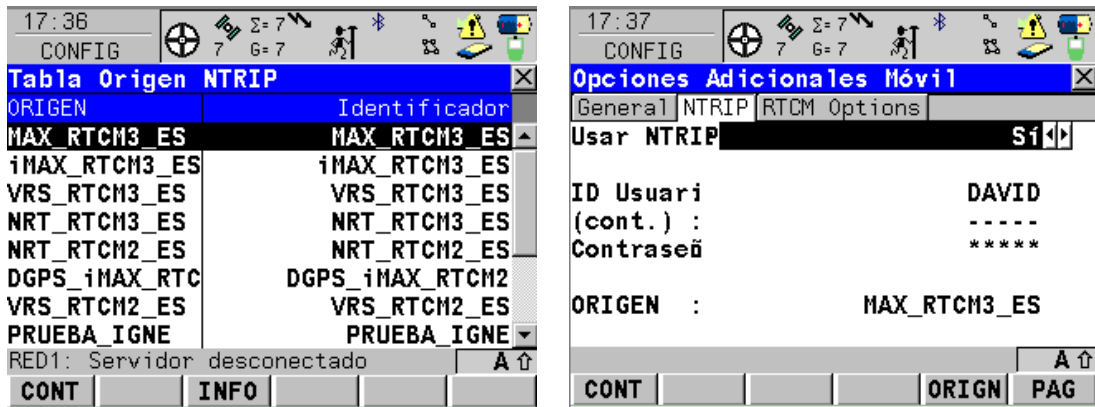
17:36
CONFIG
7 Σ=7 G=7

Tabla Origen NTRIP

| ORIGEN | Identificador |
|---|---|
| MAX_RTCM3_ES | MAX_RTCM3_ES |
| iMAX_RTCM3_ES | iMAX_RTCM3_ES |
| VRS_RTCM3_ES | VRS_RTCM3_ES |
| NRT_RTCM3_ES | NRT_RTCM3_ES |
| NRT_RTCM2_ES | NRT_RTCM2_ES |
| DGPS_iMAX_RTC | DGPS_iMAX_RTCM2 |
| VRS_RTCM2_ES | VRS_RTCM2_ES |
| PRUEBA_IGNE | PRUEBA_IGNE |

RED1: Servidor desconectado
A
CONT INFO

17:37
CONFIG
7 Σ=7 G=7

Opciones Adicionales Móvil
General NTRIP RTCM Options

Usar NTRIP Sí

ID Usuari DAVID
(cont.) : -----
Contraseñ *****

ORIGEN : MAX_RTCM3_ES

A
CONT ORIGN PAG